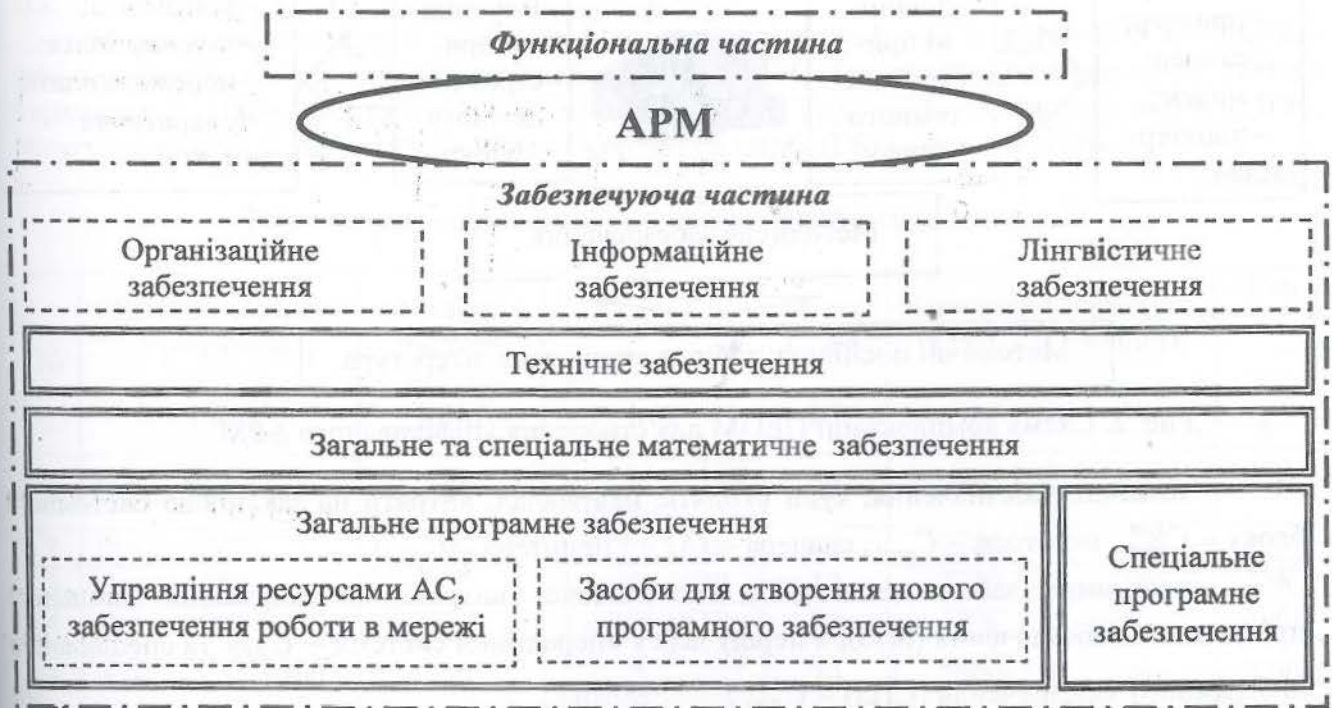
Функціональна частина

АРМ

Забезпечуюча частина

Організаційне забезпечення

Інформаційне забезпечення

Лінгвістичне забезпечення

Технічне забезпечення

Загальне та спеціальне математичне забезпечення

Загальне програмне забезпечення

Управління ресурсами АС, забезпечення роботи в мережі

Засоби для створення нового програмного забезпечення

Спеціальне програмне забезпечення